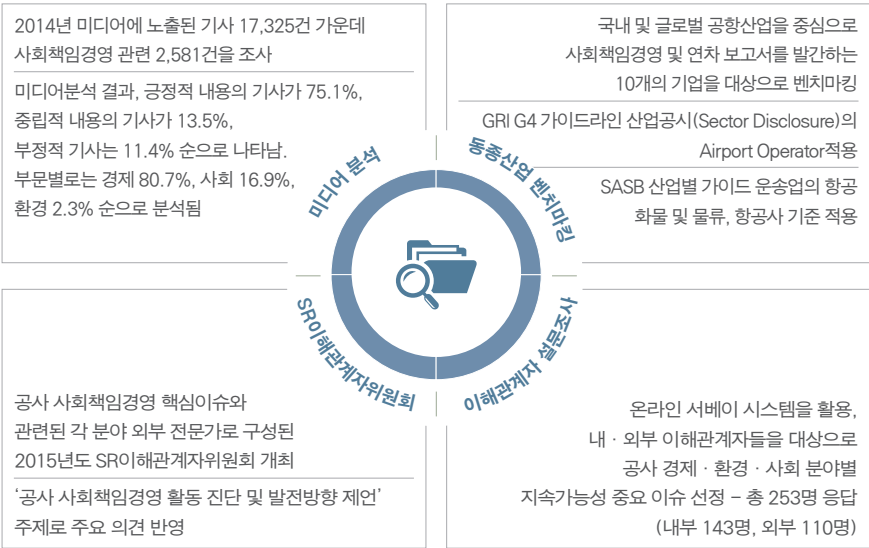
2014년 미디어에 노출된 기사 17,325건 가운데 사회책임경영 관련 2,581건을 조사

미디어분석 결과, 긍정적 내용의 기사가 75.1%, 중립적 내용의 기사가 13.5%, 부정적 기사는 11.4% 순으로 나타남. 부문별로는 경제 80.7%, 사회 16.9%, 환경 2.3% 순으로 분석됨

국내 및 글로벌 공항산업을 중심으로 사회책임경영 및 연차 보고서를 발간하는 10개의 기업을 대상으로 벤치마킹

GRI G4 가이드라인 산업공시(Sector Disclosure)의 Airport Operator적용

SASB 산업별 가이드 운송업의 항공 화물 및 물류, 항공사 기준 적용

미디어 분석

동종산업 벤치마킹

SR이해관계자위원회

이해관계자 설문조사

공사 사회책임경영 핵심이슈와 관련된 각 분야 외부 전문가로 구성된 2015년도 SR이해관계자위원회 개최

'공사 사회책임경영 활동 진단 및 발전방향 제언' 주제로 주요 의견 반영

온라인 서베이 시스템을 활용, 내 · 외부 이해관계자들을 대상으로 공사 경제 · 환경 · 사회 분야별 지속가능성 중요 이슈 선정 – 총 253명 응답 (내부 143명, 외부 110명)